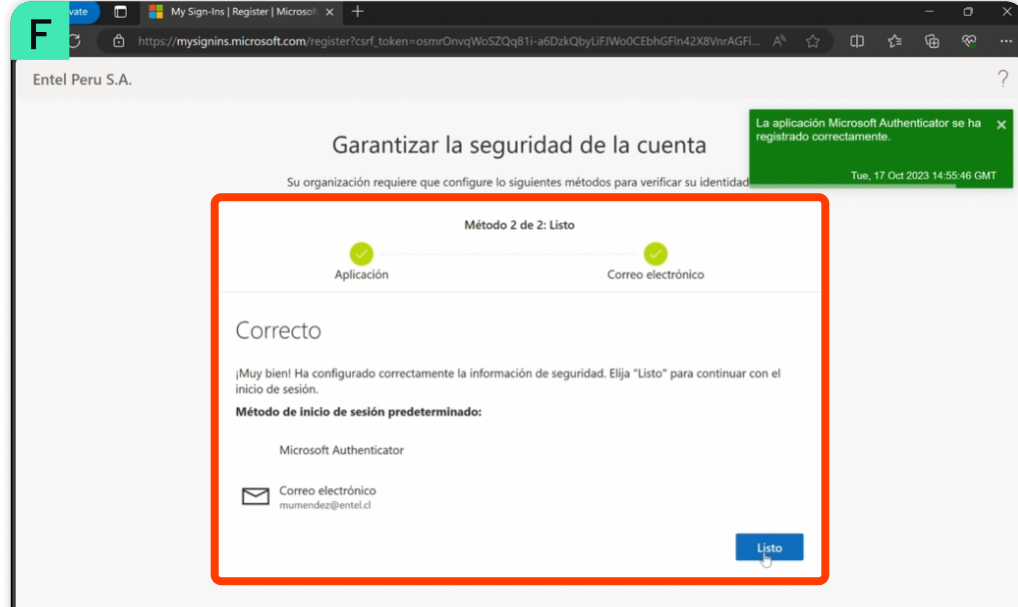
F

vate

My Sign-Ins | Register | Microsoft

https://mysignins.microsoft.com/register?csrf_token=osmrOnvqWoSZQq81i-a6DzkQbyLiFJWo0CEbhGFIn42X8VnrAGFi...

Entel Peru S.A.

?

La aplicación Microsoft Authenticator se ha registrado correctamente.

Tue, 17 Oct 2023 14:55:46 GMT

Garantizar la seguridad de la cuenta

Su organización requiere que configure lo siguientes métodos para verificar su identidad

Método 2 de 2: Listo

Aplicación

Correo electrónico

Correcto

¡Muy bien! Ha configurado correctamente la información de seguridad. Elija "Listo" para continuar con el inicio de sesión.

Método de inicio de sesión predeterminado:

Microsoft Authenticator

Correo electrónico
mumendez@entel.cl

Listo